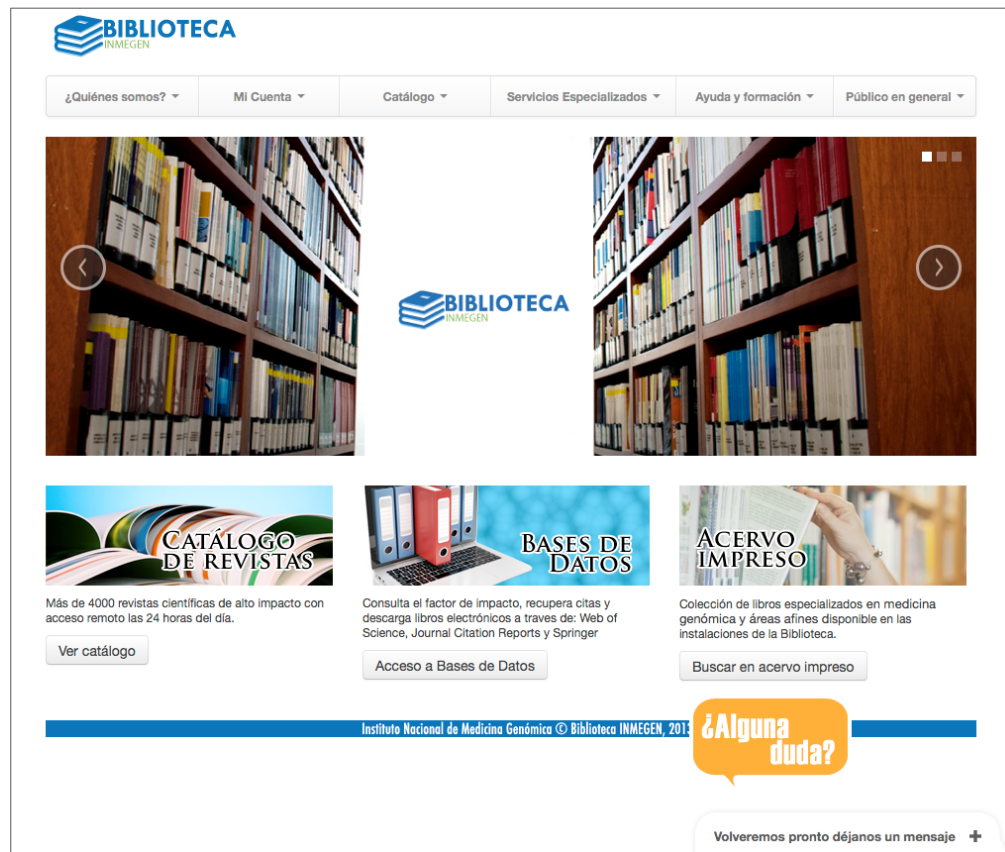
BIBLIOTECA
INMEGEN

¿Quiénes somos? Mi Cuenta Catálogo Servicios Especializados Ayuda y formación Público en general

BIBLIOTECA
INMEGEN

CATÁLOGO DE REVISTAS

Más de 4000 revistas científicas de alto impacto con acceso remoto las 24 horas del día.

Ver catálogo

BASES DE DATOS

Consulta el factor de impacto, recupera citas y descarga libros electrónicos a traves de: Web of Science, Journal Citation Reports y Springer

Acceso a Bases de Datos

ACERVO IMPRESO

Colección de libros especializados en medicina genómica y áreas afines disponible en las instalaciones de la Biblioteca.

Buscar en acervo impreso

Instituto Nacional de Medicina Genómica © Biblioteca INMEGEN, 201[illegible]

¿Alguna duda?

Volveremos pronto déjanos un mensaje +